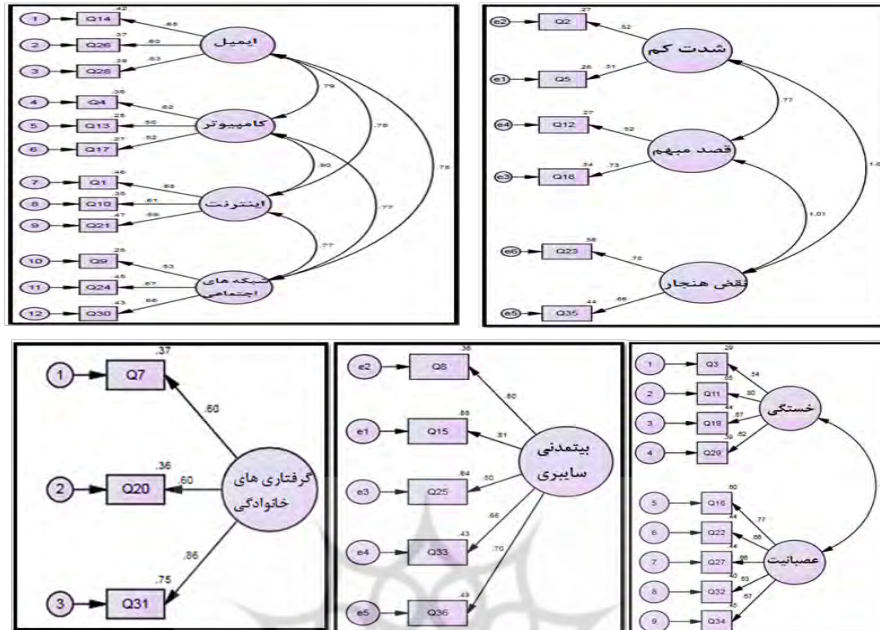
1 Q14 .42 .65
2 Q26 .37 .60
3 Q28 .38 .63
ایمیل
4 Q4 .35 .62
5 Q13 .25 .50
6 Q17 .27 .52
کامپیوتر
.79
.76
.78
7 Q1 .46 .68
8 Q10 .35 .61
9 Q21 .47 .69
اینترنت
.90
.77
10 Q9 .28 .53
11 Q24 .45 .67
12 Q30 .43 .66
شبکه های اجتماعی
.77

e2 Q2 .27 .52
e1 Q5 .26 .51
شدت کم
.77
e4 Q12 .27 .52
e3 Q16 .54 .73
قصد مبهم
1.0
1.01
e6 Q23 .56 .75
e5 Q35 .44 .66
نقض هنجار

1 Q7 .37 .60
2 Q20 .36 .60
3 Q31 .75 .86
گرفتاری های خانوادگی

e2 Q8 .36 .60
e1 Q15 .66 .81
e3 Q25 .64 .80
e4 Q33 .43 .66
e5 Q36 .49 .70
بیتمدنی سایبری

1 Q3 .29 .54
2 Q11 .25 .50
3 Q18 .44 .67
4 Q29 .38 .62
خستگی
5 Q16 .60 .77
6 Q22 .44 .66
7 Q27 .66 .66
8 Q32 .40 .63
9 Q34 .35 .57
عصبانیت